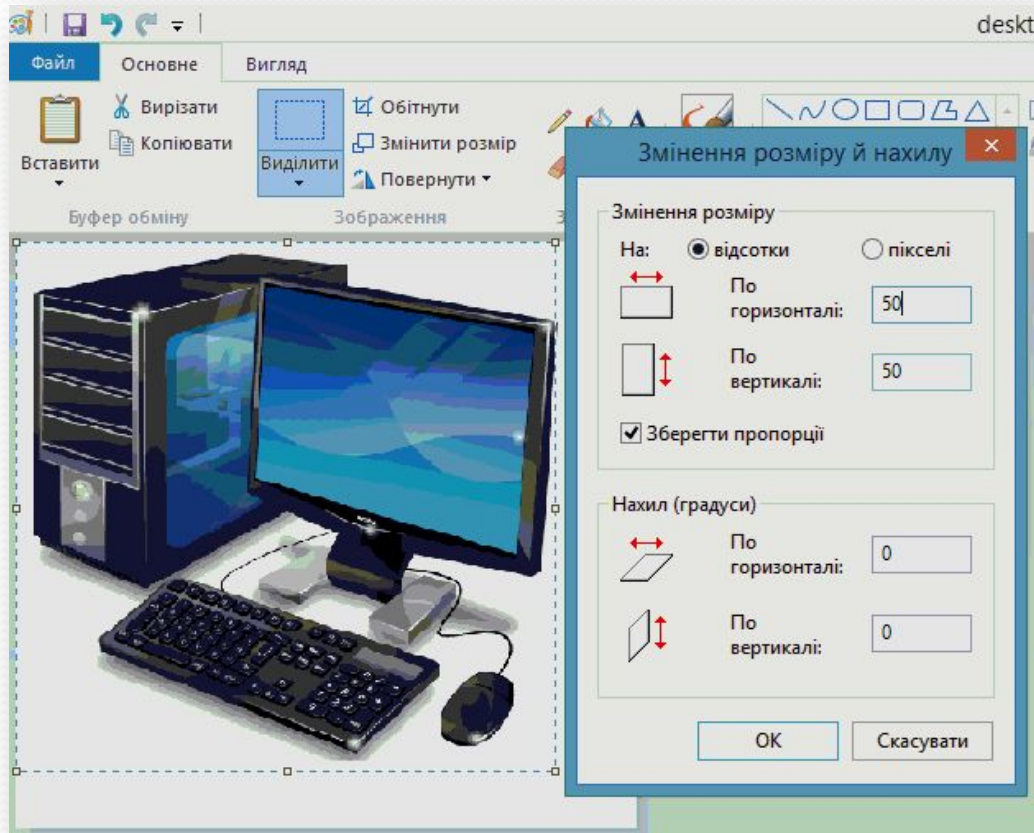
deskt

Файл Основне Вигляд

Вставити

Вирізати

Копіювати

Буфер обміну

Виділити

Обітнути

Змінити розмір

Повернути

Зображення

Змінення розміру й нахилу

Змінення розміру

На: відсотки пікселі

По горизонталі: 50

По вертикалі: 50

Зберегти пропорції

Нахил (градуси)

По горизонталі: 0

По вертикалі: 0

OK Скасувати